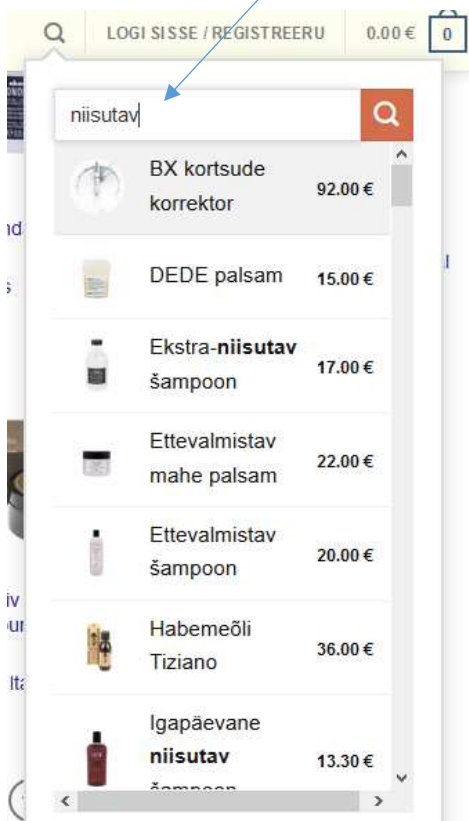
LOGI SISSE / REGISTREERU 0.00 € 0

niisutav

BX kortsude korrektor 92.00 €

DEDE palsam 15.00 €

Ekstra-**niisutav** šampoon 17.00 €

Ettevalmistav mahe palsam 22.00 €

Ettevalmistav šampoon 20.00 €

Habemeõli Tiziano 36.00 €

Igapäevane **niisutav** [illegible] 13.30 €